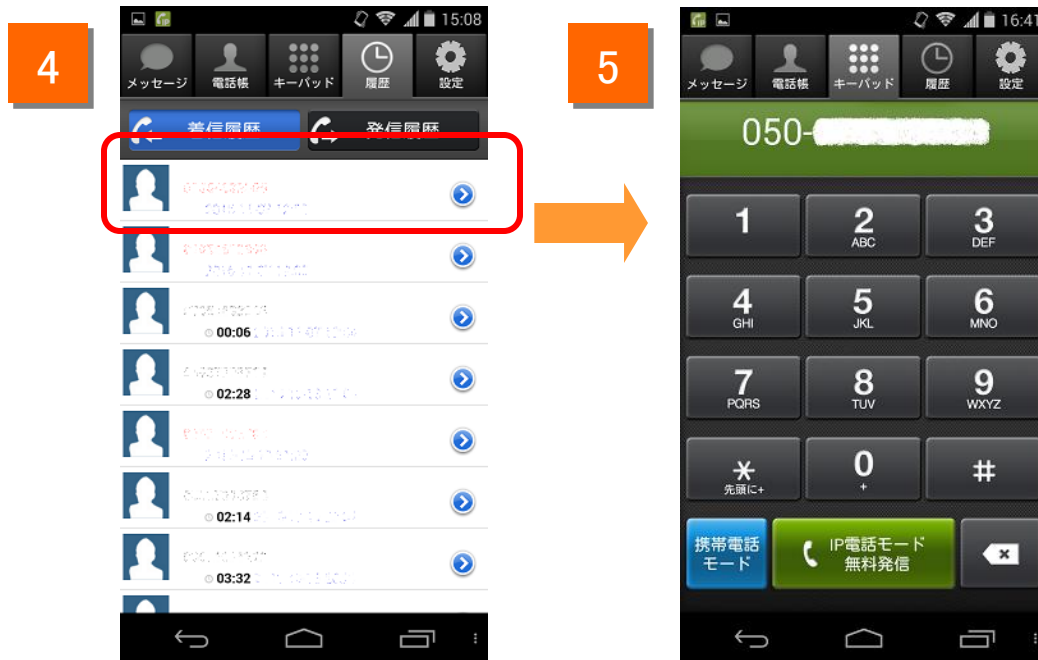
4

15:08

メッセージ 電話帳 キーパッド 履歴 設定

着信履歴 発信履歴

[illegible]
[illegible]

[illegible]
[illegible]

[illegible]
00:06 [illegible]

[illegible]
02:28 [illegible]

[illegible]
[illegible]

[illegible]
02:14 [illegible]

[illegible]
03:32 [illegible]

5

16:41

メッセージ 電話帳 キーパッド 履歴 設定

050-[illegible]

1
2 ABC
3 DEF
4 GHI
5 JKL
6 MNO
7 PQRS
8 TUV
9 WXYZ
$*$ 先頭に+
0 +
#

携帯電話モード
IP電話モード 無料発信